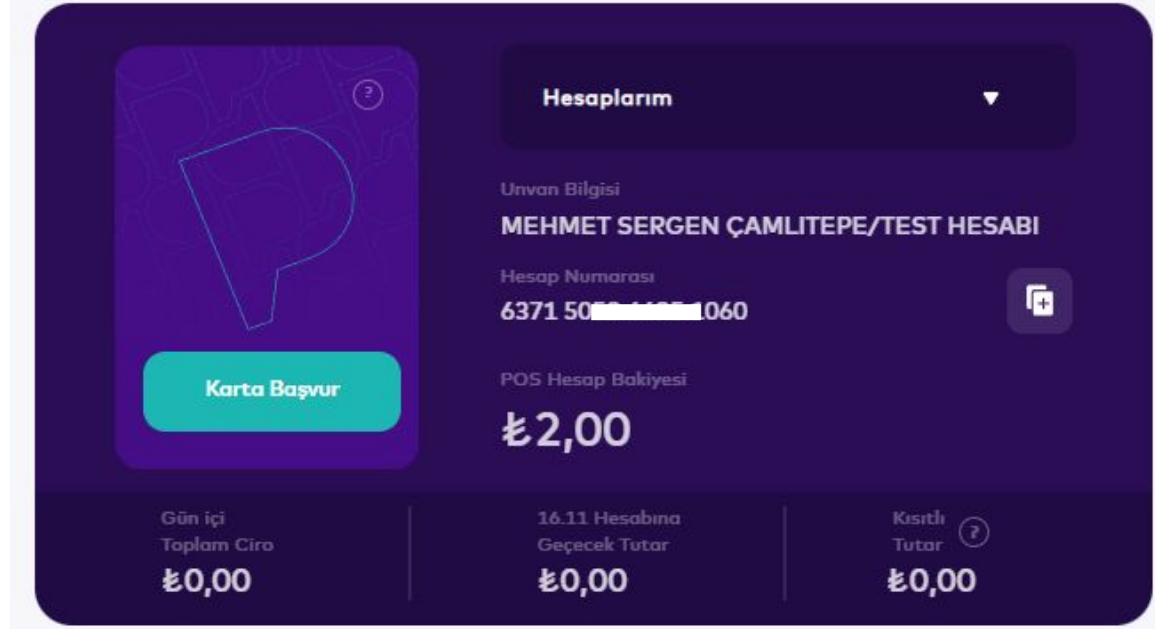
?

Karta Başvur

Hesaplarım ▼

Unvan Bilgisi
MEHMET SERGEN ÇAMLITEPE/TEST HESABI

Hesap Numarası
6371 50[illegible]1060

POS Hesap Bakiyesi
₺2,00

Gün içi Toplam Ciro
₺0,00

16.11 Hesabına Geçecek Tutar
₺0,00

Kısıtlı Tutar ?
₺0,00